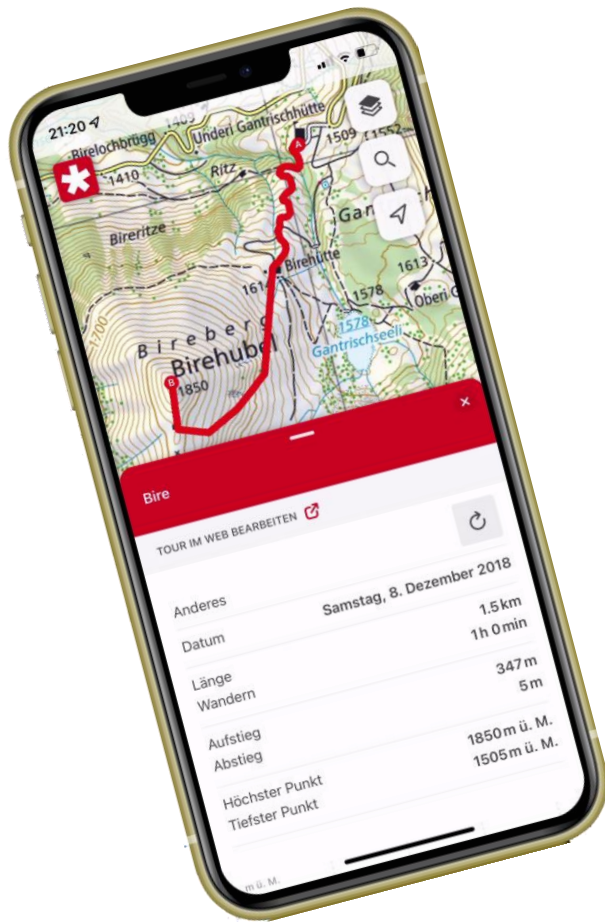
21:20

Birelochbrügg
1465
Underi Gantrischhütte
1509
1552
1410
Ritz
Bireritze
Gan
Birehütte
1613
1614
1578
Oberi G
1700
Bireberg
Birehubel
1578
Gantrischseeli
1850
A
B

×

Bire

TOUR IM WEB BEARBEITEN

Anderes
Samstag, 8. Dezember 2018
Datum
1.5 km
1 h 0 min
Länge
Wandern
347 m
5 m
Aufstieg
Abstieg
1850 m ü. M.
1505 m ü. M.
Höchster Punkt
Tiefster Punkt

m ü. M.